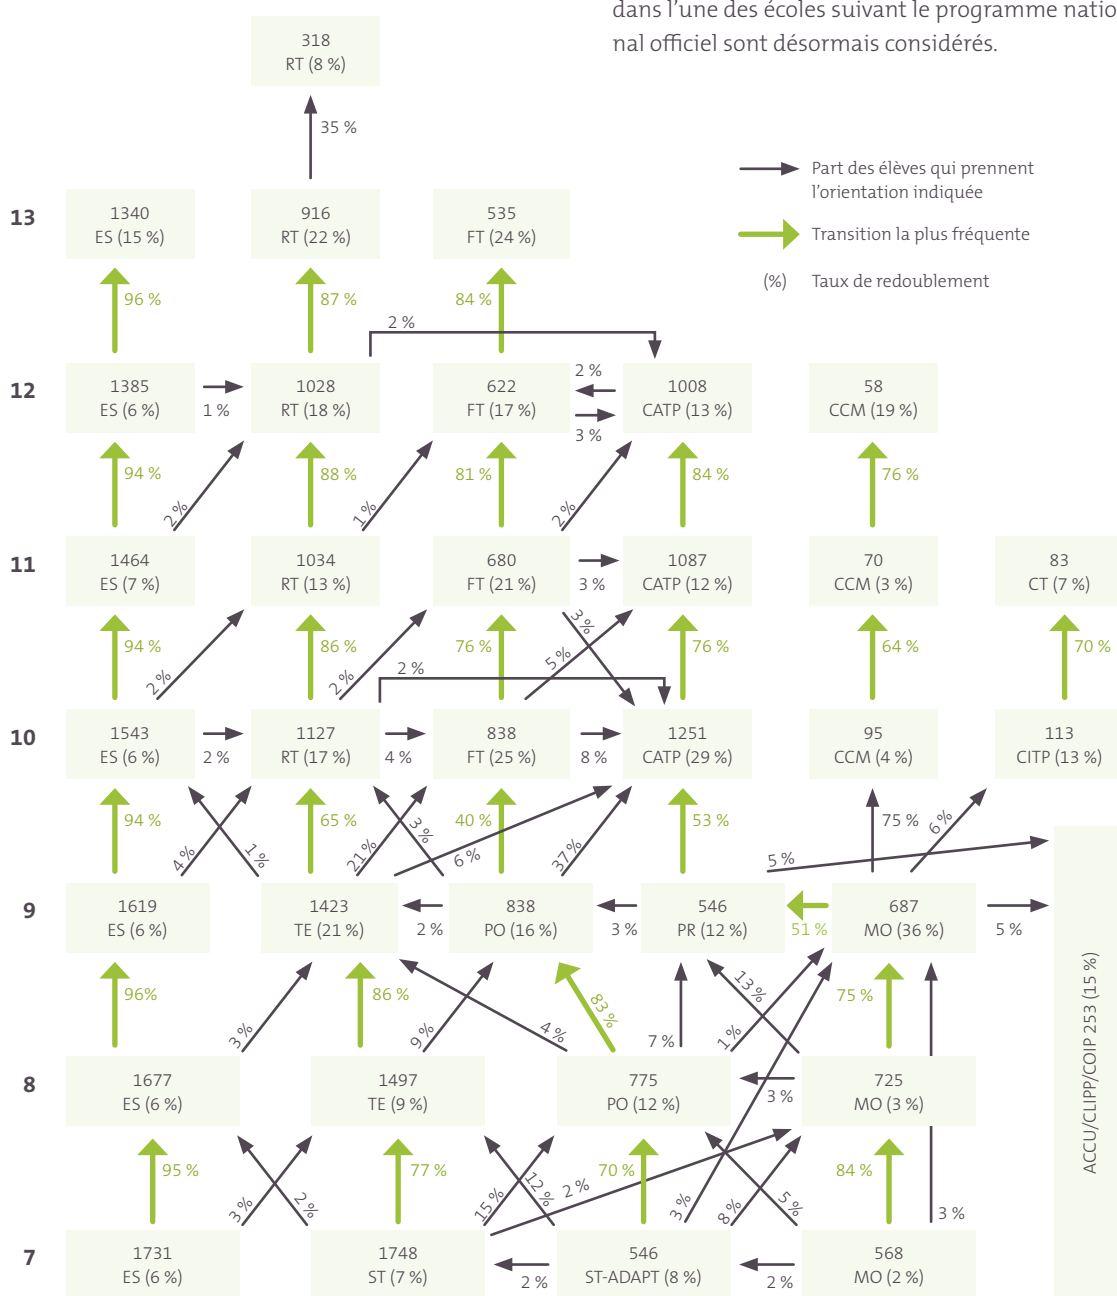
dans l'une des écoles suivant le programme natio nal officiel sont désormais considérés.

Part des élèves qui prennent l'orientation indiquée

Transition la plus fréquente

(%) Taux de redoublement

318
RT (8 %)

35 %

13

1340
ES (15 %)

916
RT (22 %)

535
FT (24 %)

96 %
87 %
84 %
2 %

12

1385
ES (6 %)

1 %

1028
RT (18 %)

622
FT (17 %)

2 %
3 %

1008
CATP (13 %)

58
CCM (19 %)

94 %
2 %
88 %
1 %
81 %
2 %
84 %
76 %

11

1464
ES (7 %)

1034
RT (13 %)

680
FT (21 %)

3 %

1087
CATP (12 %)

70
CCM (3 %)

83
CT (7 %)

94 %
2 %
86 %
2 %
2 %
76 %
5 %
3 %
76 %
64 %
70 %

10

1543
ES (6 %)

2 %

1127
RT (17 %)

4 %

838
FT (25 %)

8 %

1251
CATP (29 %)

95
CCM (4 %)

113
CITP (13 %)

94 %
4 %
1 %
65 %
21 %
3 %
6 %
40 %
37 %
53 %
75 %
6 %
5 %

9

1619
ES (6 %)

1423
TE (21 %)

2 %

838
PO (16 %)

3 %

546
PR (12 %)

51 %

687
MO (36 %)

5 %

96%
3 %
86 %
9 %
4 %
83 %
7 %
1 %
13 %
75 %

8

1677
ES (6 %)

1497
TE (9 %)

775
PO (12 %)

3 %

725
MO (3 %)

95 %
3 %
2 %
77 %
15 %
12 %
2 %
70 %
3 %
8 %
5 %
84 %
3 %

7

1731
ES (6 %)

1748
ST (7 %)

2 %

546
ST-ADAPT (8 %)

2 %

568
MO (2 %)

ACCU/CLIPP/COIP 253 (15 %)